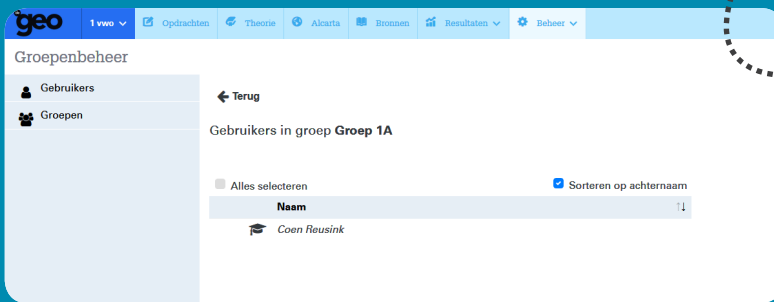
geo 1 vwo Opdrachten Theorie Alcarta Bronnen Resultaten Beheer

Groepenbeheer

Gebruikers
Groepen

Terug

Gebruikers in groep **Groep 1A**

Alles selecteren
Sorteren op achternaam

| Naam |
|---|
| *Coen Reusink* |